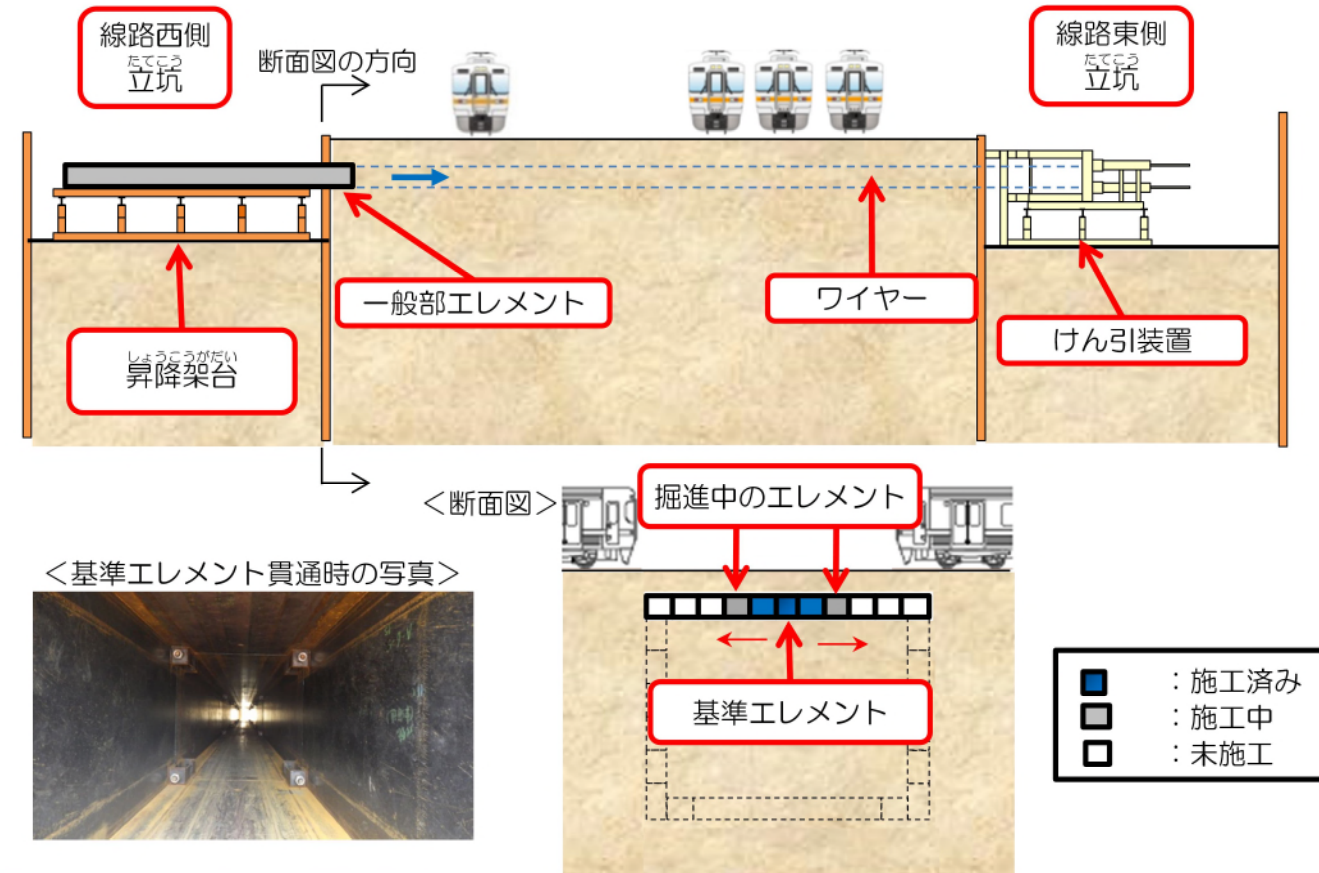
線路西側
たてこう
立坑

断面図の方向

線路東側
たてこう
立坑

一般部エレメント

ワイヤー

けん引装置

しょうこうがだい
昇降架台

<断面図>

掘進中のエレメント

基準エレメント

<基準エレメント貫通時の写真>

：施工済み
：施工中
：未施工